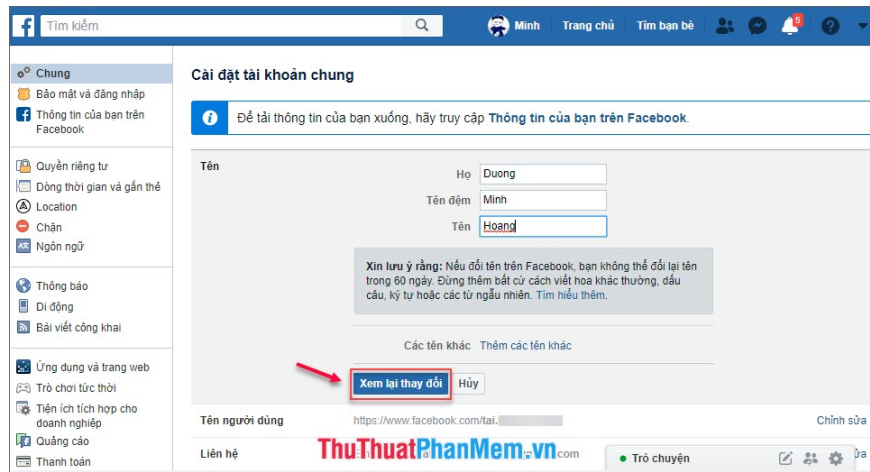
Tìm kiếm

Minh Trang chủ Tìm bạn bè 5

Chung
Bảo mật và đăng nhập
Thông tin của bạn trên Facebook

Quyền riêng tư
Dòng thời gian và gắn thẻ
Location
Chặn
Ngôn ngữ

Thông báo
Di động
Bài viết công khai

Ứng dụng và trang web
Trò chơi tức thời
Tiện ích tích hợp cho doanh nghiệp
Quảng cáo
Thanh toán

Cài đặt tài khoản chung

Để tải thông tin của bạn xuống, hãy truy cập Thông tin của bạn trên Facebook.

Tên

Họ Duong
Tên đệm Minh
Tên Hoang

Xin lưu ý rằng: Nếu đổi tên trên Facebook, bạn không thể đổi lại tên trong 60 ngày. Đừng thêm bất cứ cách viết hoa khác thường, dấu câu, ký tự hoặc các từ ngẫu nhiên. Tìm hiểu thêm.

Các tên khác Thêm các tên khác

Xem lại thay đổi Hủy

Tên người dùng https://www.facebook.com/tai.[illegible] Chỉnh sửa

Liên hệ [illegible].com

ThuThuatPhanMem.vn

Trò chuyện